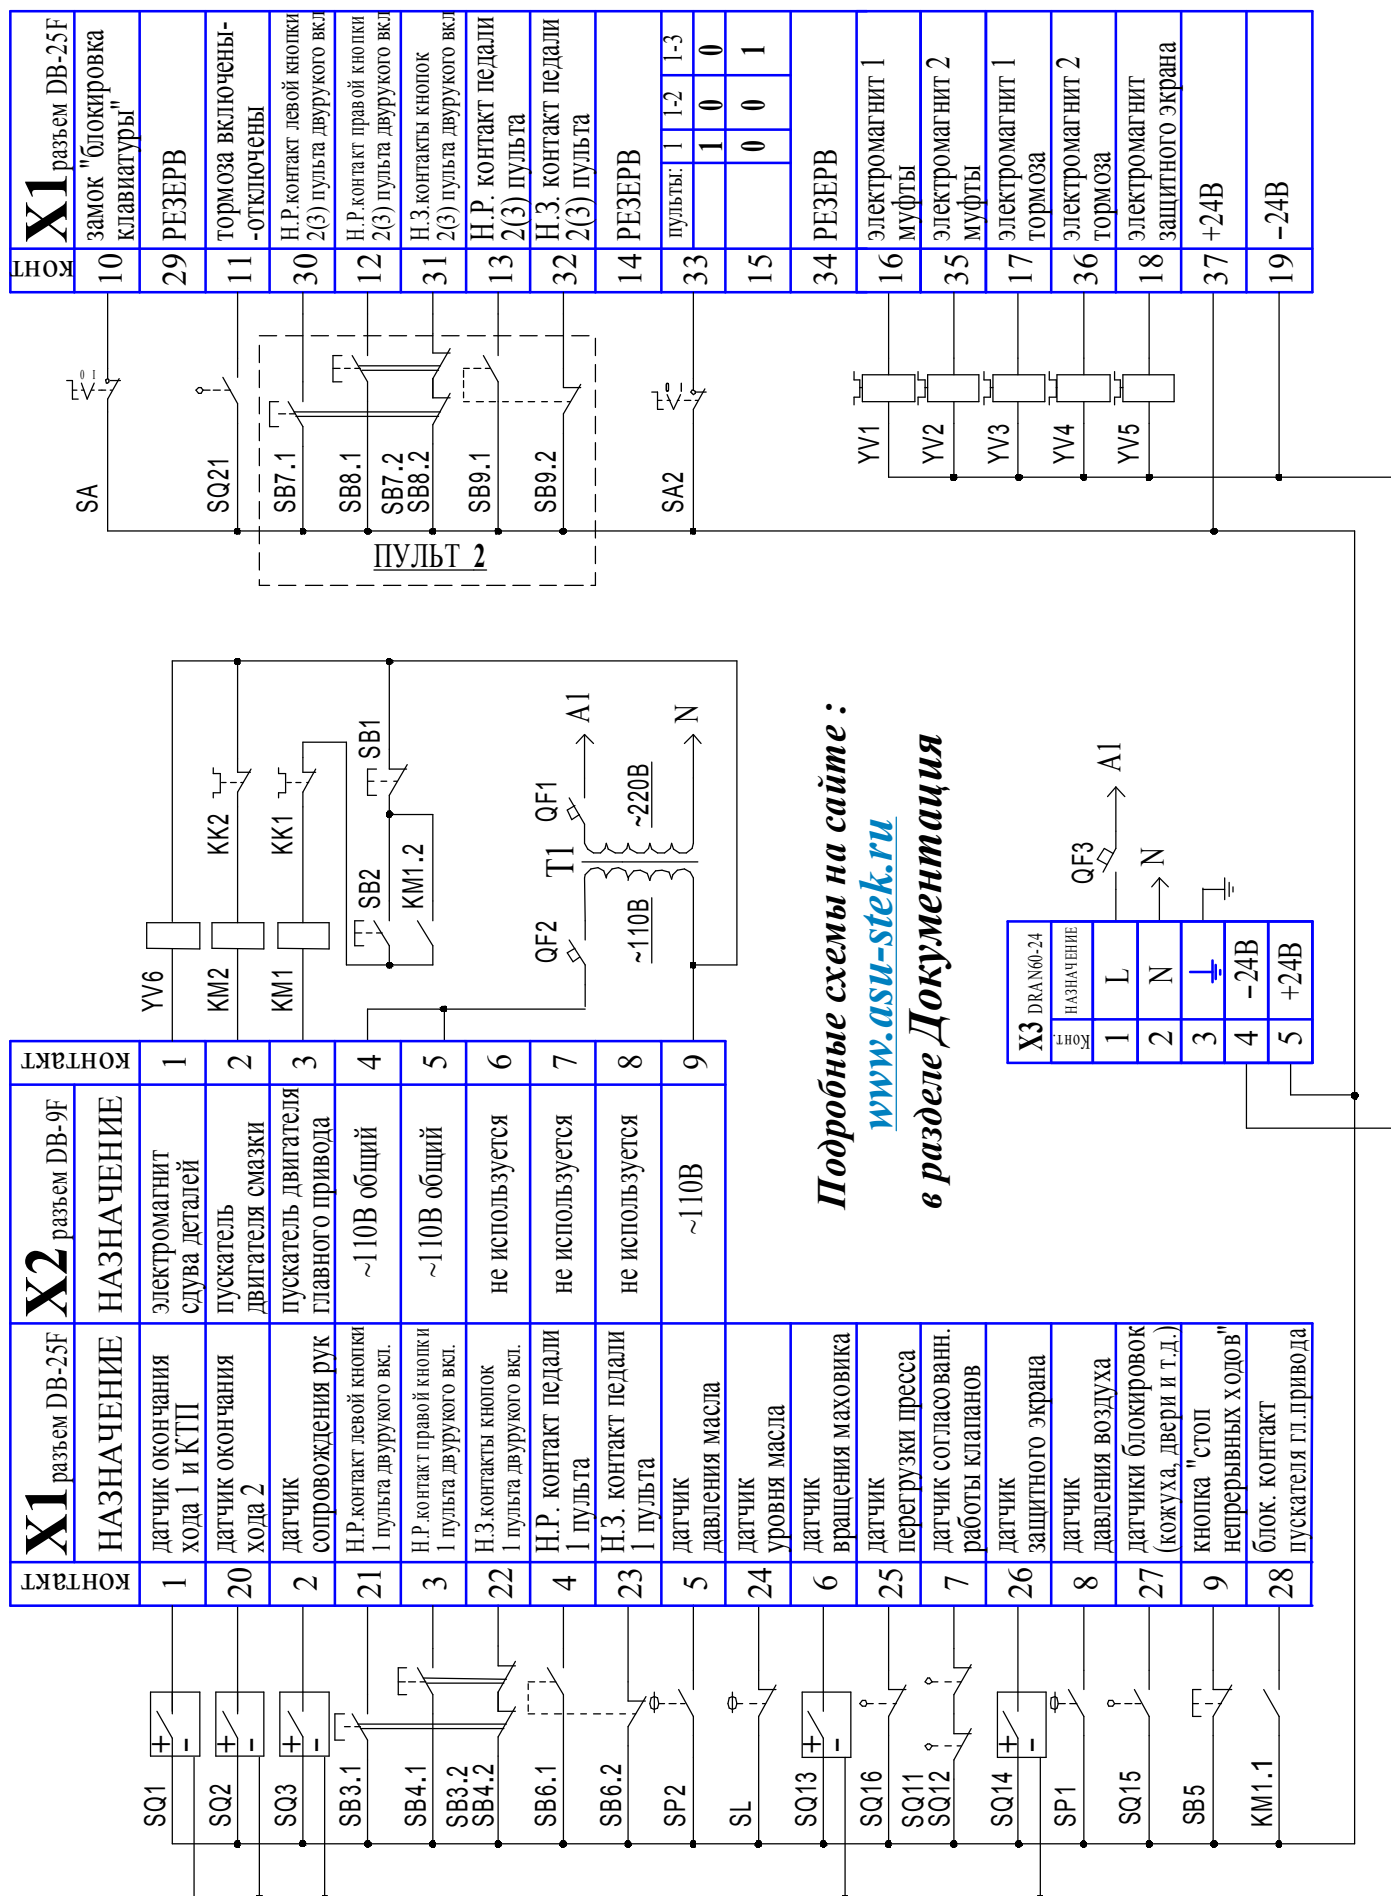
X1 разъем DB-25F

| конт | |
|---|---|
| 10 | замок "блокировка клавиатуры" |
| 29 | РЕЗЕРВ |
| 11 | тормоза включены--отключены |
| 30 | Н.Р.контакт левой кнопки 2(3) пульта двурукого вкл |
| 12 | Н.Р.контакт правой кнопки 2(3) пульта двурукого вкл |
| 31 | Н.З.контакты кнопок 2(3) пульта двурукого вкл |
| 13 | Н.Р. контакт педали 2(3) пульта |
| 32 | Н.З. контакт педали 2(3) пульта |
| 14 | РЕЗЕРВ |
| 33 | пульты: 1 1-2 1-3 / 1 0 0 |
| 15 | 0 0 1 |
| 34 | РЕЗЕРВ |
| 16 | электромагнит 1 муфты |
| 35 | электромагнит 2 муфты |
| 17 | электромагнит 1 тормоза |
| 36 | электромагнит 2 тормоза |
| 18 | электромагнит защитного экрана |
| 37 | +24В |
| 19 | -24В |

SA SQ21 SB7.1 SB8.1 SB7.2 SB8.2 SB9.1 SB9.2 SA2
ПУЛЬТ 2
YV1 YV2 YV3 YV4 YV5

YV6 KM2 KM1 KK2 KK1 SB1 SB2 KM1.2
QF2 T1 QF1 ~110В ~220В A1 N

Подробные схемы на сайте :
www.asu-stek.ru
в разделе Документация

X3 DRAN60-24

| конт. | назначение |
|---|---|
| 1 | L |
| 2 | N |
| 3 | ⏚ |
| 4 | -24В |
| 5 | +24В |

QF3 A1 N

X2 разъем DB-9F

| НАЗНАЧЕНИЕ | контакт |
|---|---|
| электромагнит сдува деталей | 1 |
| пускатель двигателя смазки | 2 |
| пускатель двигателя главного привода | 3 |
| ~110В общий | 4 |
| ~110В общий | 5 |
| не используется | 6 |
| не используется | 7 |
| не используется | 8 |
| ~110В | 9 |

X1 разъем DB-25F

| НАЗНАЧЕНИЕ | контакт |
|---|---|
| датчик окончания хода 1 и КТП | 1 |
| датчик окончания хода 2 | 20 |
| датчик сопровождения рук | 2 |
| Н.Р.контакт левой кнопки 1 пульта двурукого вкл. | 21 |
| Н.Р.контакт правой кнопки 1 пульта двурукого вкл. | 3 |
| Н.З.контакты кнопок 1 пульта двурукого вкл. | 22 |
| Н.Р. контакт педали 1 пульта | 4 |
| Н.З. контакт педали 1 пульта | 23 |
| датчик давления масла | 5 |
| датчик уровня масла | 24 |
| датчик вращения маховика | 6 |
| датчик перегрузки пресса | 25 |
| датчик согласованн. работы клапанов | 7 |
| датчик защитного экрана | 26 |
| датчик давления воздуха | 8 |
| датчики блокировок (кожуха, двери и т.д.) | 27 |
| кнопка "стоп непрерывных ходов" | 9 |
| блок. контакт пускателя гл.привода | 28 |

SQ1 SQ2 SQ3 SB3.1 SB4.1 SB3.2 SB4.2 SB6.1 SB6.2 SP2 SL SQ13 SQ16 SQ11 SQ12 SQ14 SP1 SQ15 SB5 KM1.1